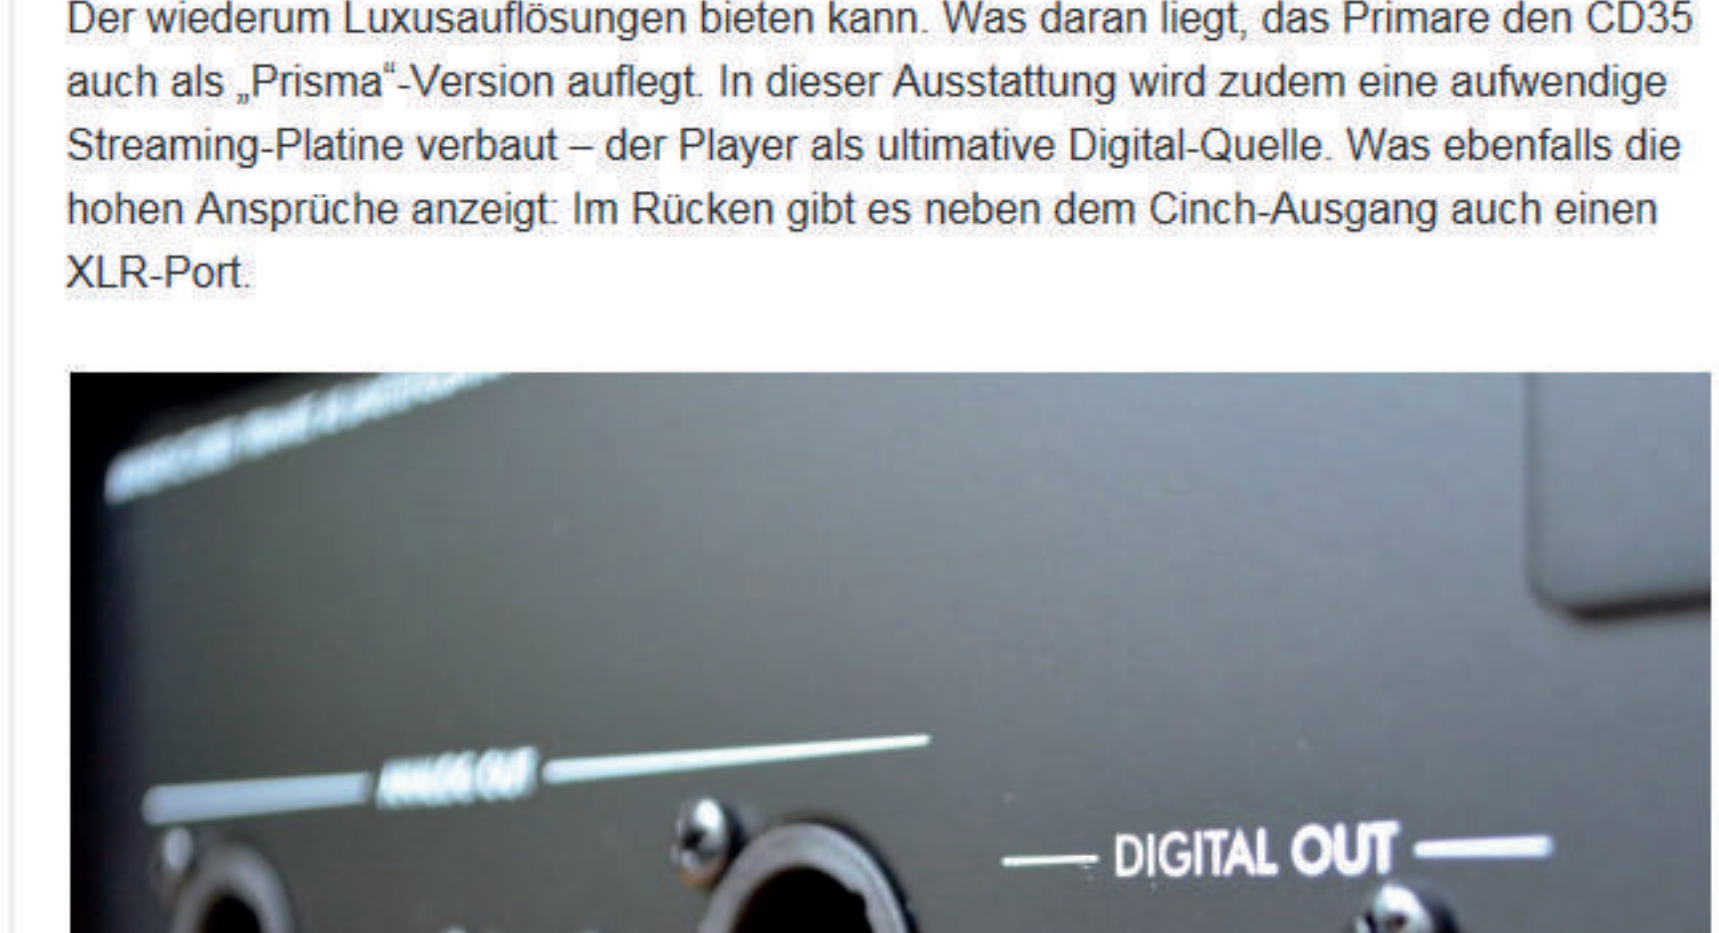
Der wiederum Luxusauflösungen bieten kann. Was daran liegt, das Primare den CD35 auch als „Prisma"-Version auflegt. In dieser Ausstattung wird zudem eine aufwendige Streaming-Platine verbaut – der Player als ultimative Digital-Quelle. Was ebenfalls die hohen Ansprüche anzeigt: Im Rücken gibt es neben dem Cinch-Ausgang auch einen XLR-Port.

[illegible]

ANALOG OUT

DIGITAL OUT